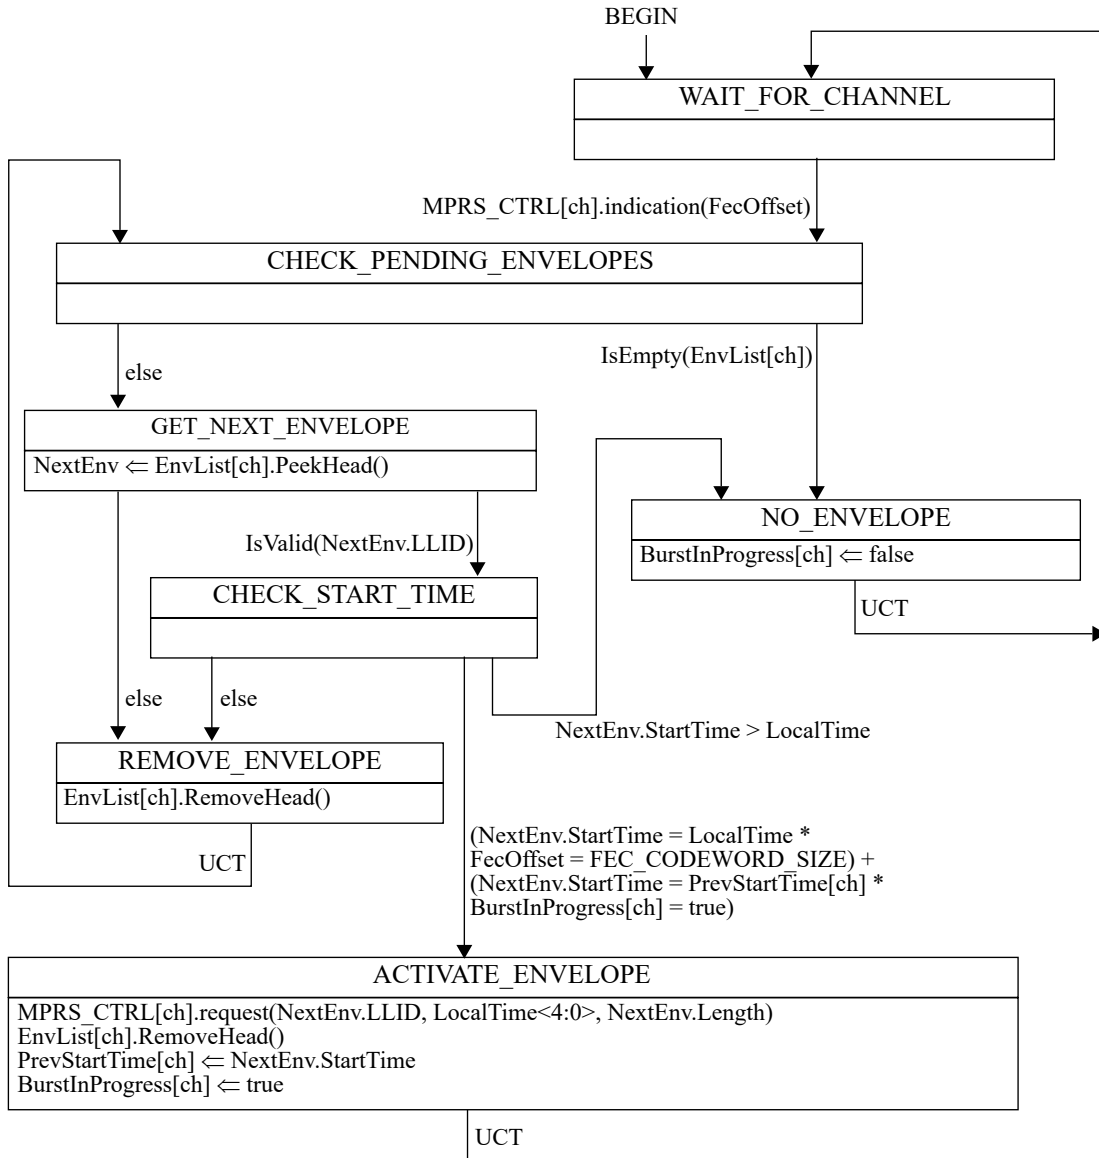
BEGIN

WAIT_FOR_CHANNEL

MPRS_CTRL[ch].indication(FecOffset)

CHECK_PENDING_ENVELOPES

else

IsEmpty(EnvList[ch])

GET_NEXT_ENVELOPE

NextEnv $\Leftarrow$ EnvList[ch].PeekHead()

NO_ENVELOPE

BurstInProgress[ch] $\Leftarrow$ false

UCT

IsValid(NextEnv.LLID)

CHECK_START_TIME

else

else

NextEnv.StartTime > LocalTime

REMOVE_ENVELOPE

EnvList[ch].RemoveHead()

UCT

(NextEnv.StartTime = LocalTime * FecOffset = FEC_CODEWORD_SIZE) + (NextEnv.StartTime = PrevStartTime[ch] * BurstInProgress[ch] = true)

ACTIVATE_ENVELOPE

MPRS_CTRL[ch].request(NextEnv.LLID, LocalTime<4:0>, NextEnv.Length)
EnvList[ch].RemoveHead()
PrevStartTime[ch] $\Leftarrow$ NextEnv.StartTime
BurstInProgress[ch] $\Leftarrow$ true

UCT